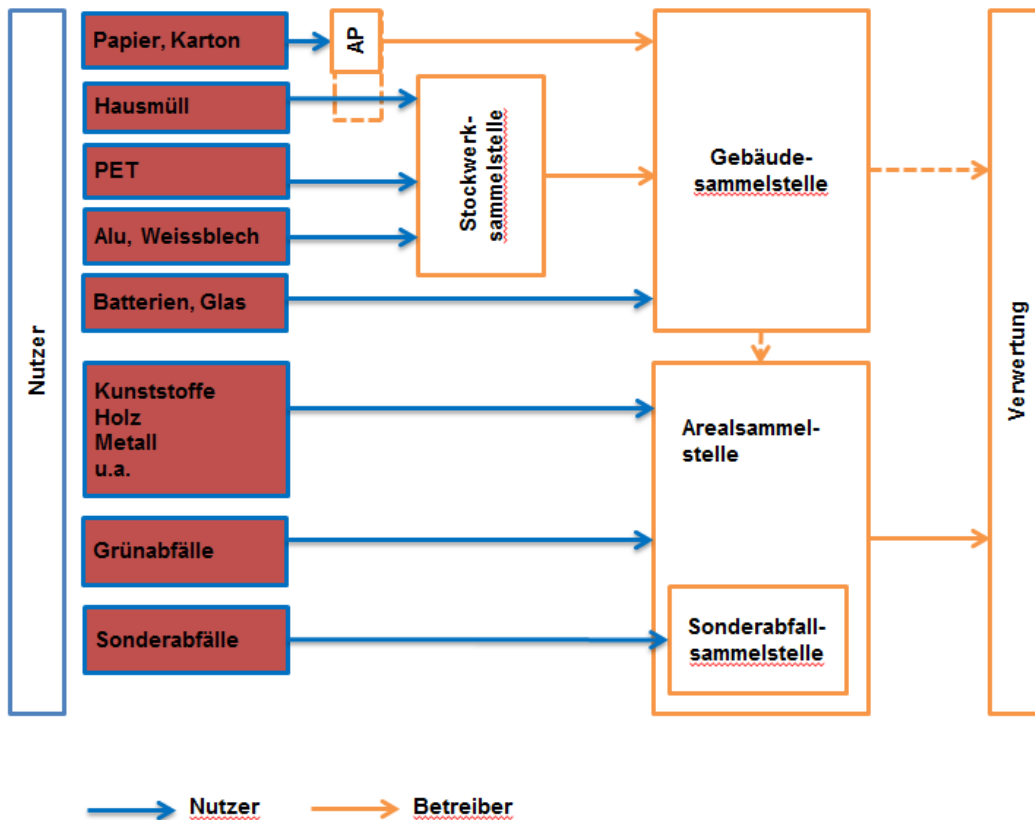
Nutzer

Papier, Karton

Hausmüll

PET

Alu, Weissblech

Batterien, Glas

Kunststoffe
Holz
Metall
u.a.

Grünabfälle

Sonderabfälle

AP

Stockwerksammelstelle

Gebäudesammelstelle

Arealsammelstelle

Sonderabfallsammelstelle

Verwertung

Nutzer

Betreiber